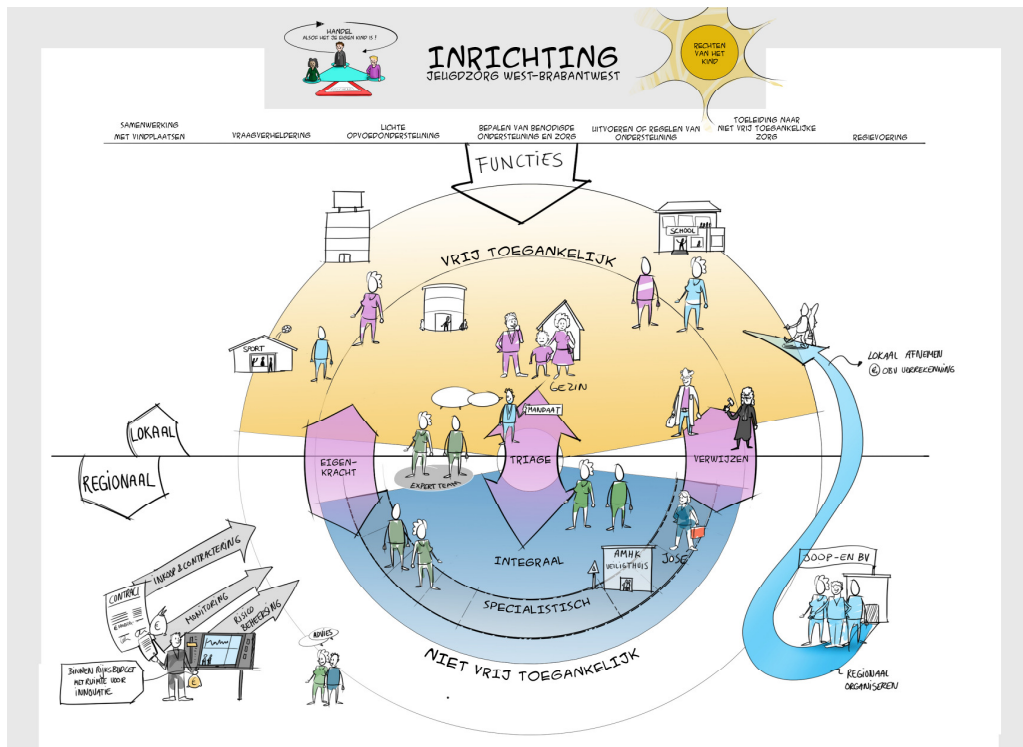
HANDEL
ALSOF HET JE EIGEN KIND IS?

INRICHTING
JEUGDZORG WEST-BRABANTWEST

RECHTEN VAN HET KIND

SAMENWERKING MET VINDPLAATSEN
VRAAGVERHELDERING
LICHTE OPVOEDONDERSTEUNING
BEPALEN VAN BENODIGDE ONDERSTEUNING EN ZORG
UITVOEREN OF REGELEN VAN ONDERSTEUNING
TOELEIDING NAAR NIET VRIJ TOEGANKELIJKE ZORG
REGIEVOERING

FUNCTIES

VRIJ TOEGANKELIJK

SCHOOL

SPORT

GEZIN

MANDAAT

LOKAAL AFNEMEN
& OBV VOORREKENING

LOKAAL

REGIONAAL

EIGEN-KRACHT

EXPERT TEAM

TRIAGE

VERWIJZEN

INKOOP & CONTRACTERING

CONTRACT

MONITORING

RISICO BEHEERSING

INTEGRAAL

AMHK VEILIGTHUIS

JOSC

SPECIALISTISCH

JOOP-EN BV

ADVIES

BINNEN RIJKSBUDGET MET RUIMTE VOOR INNOVATIE

NIET VRIJ TOEGANKELIJK

REGIONAAL ORGANISEREN